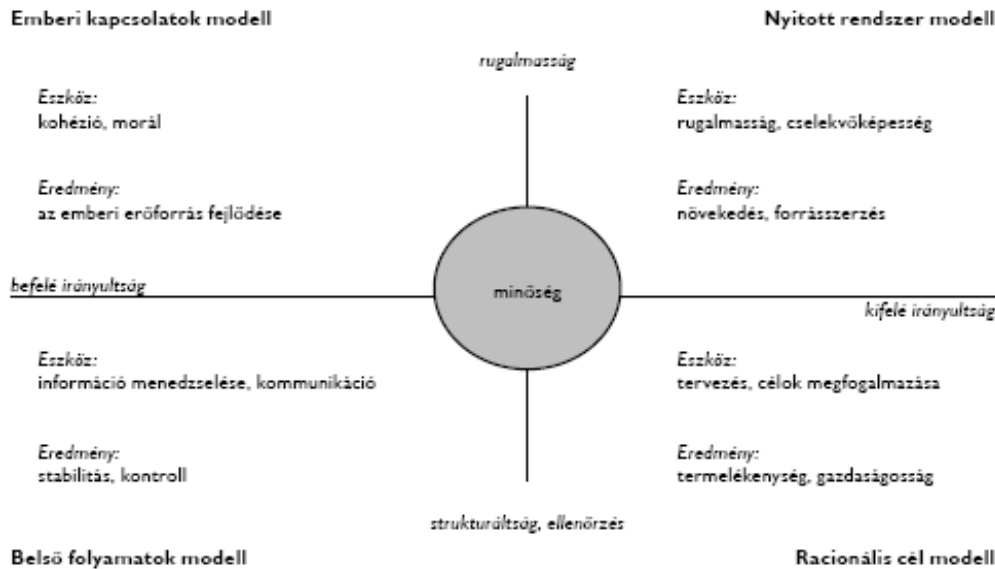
Emberi kapcsolatok modell

Nyitott rendszer modell

rugalmasság

Eszköz:
kohézió, morál

Eredmény:
az emberi erőforrás fejlődése

Eszköz:
rugalmasság, cselekvőképesség

Eredmény:
növekedés, forrásszerzés

befelé irányultság

minőség

kifelé irányultság

Eszköz:
információ menedzselése, kommunikáció

Eredmény:
stabilitás, kontroll

Eszköz:
tervezés, célok megfogalmazása

Eredmény:
termelékenység, gazdaságosság

strukturáltság, ellenőrzés

Belső folyamatok modell

Racionális cél modell